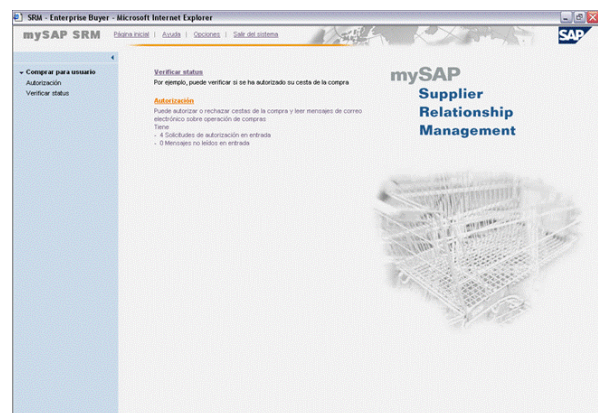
SRM - Enterprise Buyer - Microsoft Internet Explorer

mySAP SRM Página inicial | Ayuda | Opciones | Salir del sistema

SAP

Comprar para usuario
Autorización
Verificar status

Verificar status
Por ejemplo, puede verificar si se ha autorizado su cesta de la compra

Autorización
Puede autorizar o rechazar cestas de la compra y leer mensajes de correo electrónico sobre operación de compras
Tiene
- 4 Solicitudes de autorización en entrada
- 0 Mensajes no leídos en entrada

mySAP
Supplier
Relationship
Management